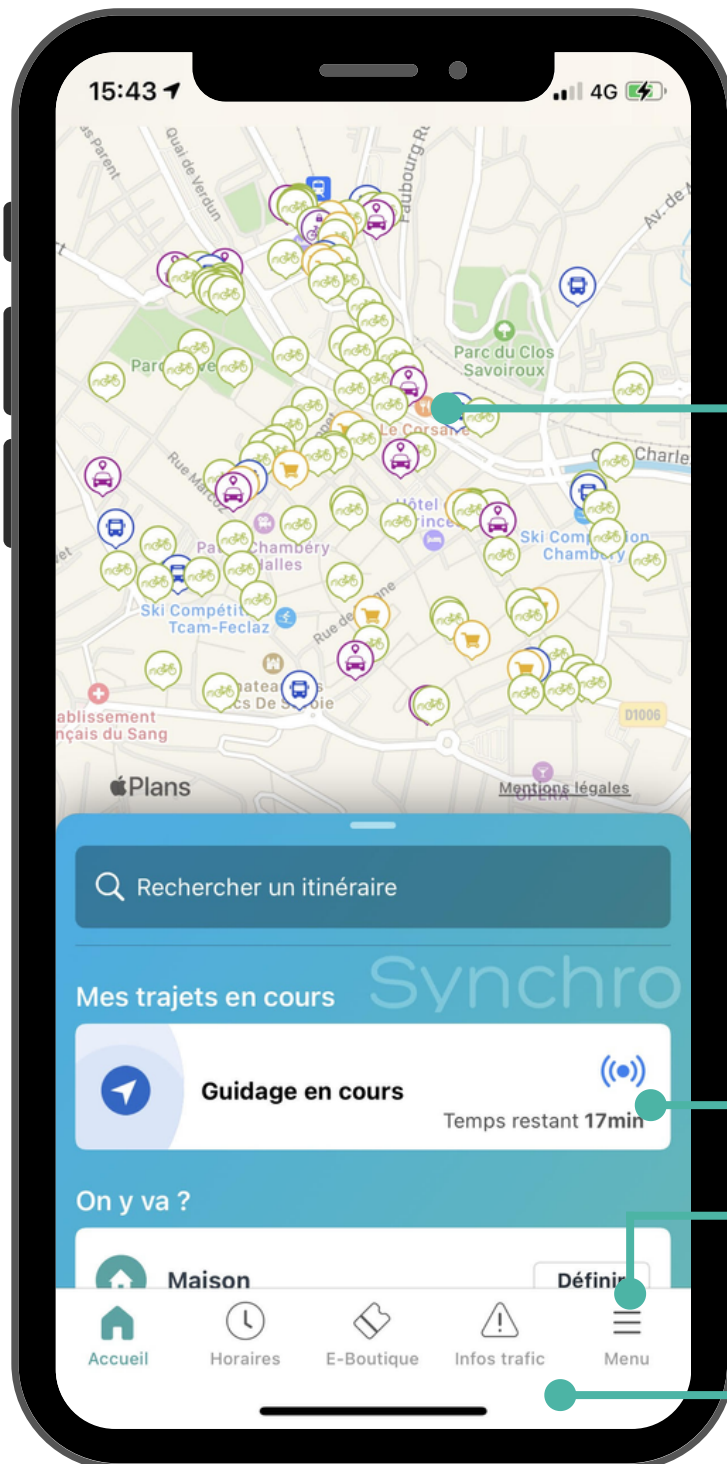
15:43 4G

us Parent
Quai de Verdun
Faubourg R
Av. de
Parc du Clos Savoiroux
Parc
Le Corsaire
Charle
Rue Marcoz
Hôtel
Ski Compétition Chambéry
Chambéry Halles
Ski Compétit Tcam-Feclaz
Rue de
Chateau Ducs De Savoie
ablissement nçais du Sang
D1006
Plans
Mentions légales

Rechercher un itinéraire

Synchro

Mes trajets en cours

Guidage en cours
Temps restant 17min

On y va ?

Maison
Définir

Accueil
Horaires
E-Boutique
Infos trafic
Menu